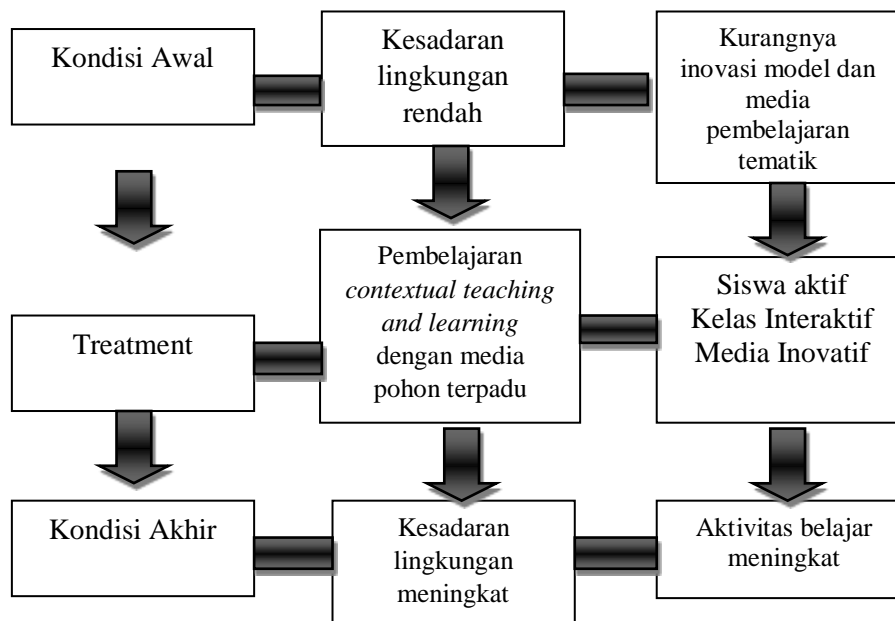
Kondisi Awal

Kesadaran lingkungan rendah

Kurangnya inovasi model dan media pembelajaran tematik

Treatment

Pembelajaran *contextual teaching and learning* dengan media pohon terpadu

Siswa aktif
Kelas Interaktif
Media Inovatif

Kondisi Akhir

Kesadaran lingkungan meningkat

Aktivitas belajar meningkat